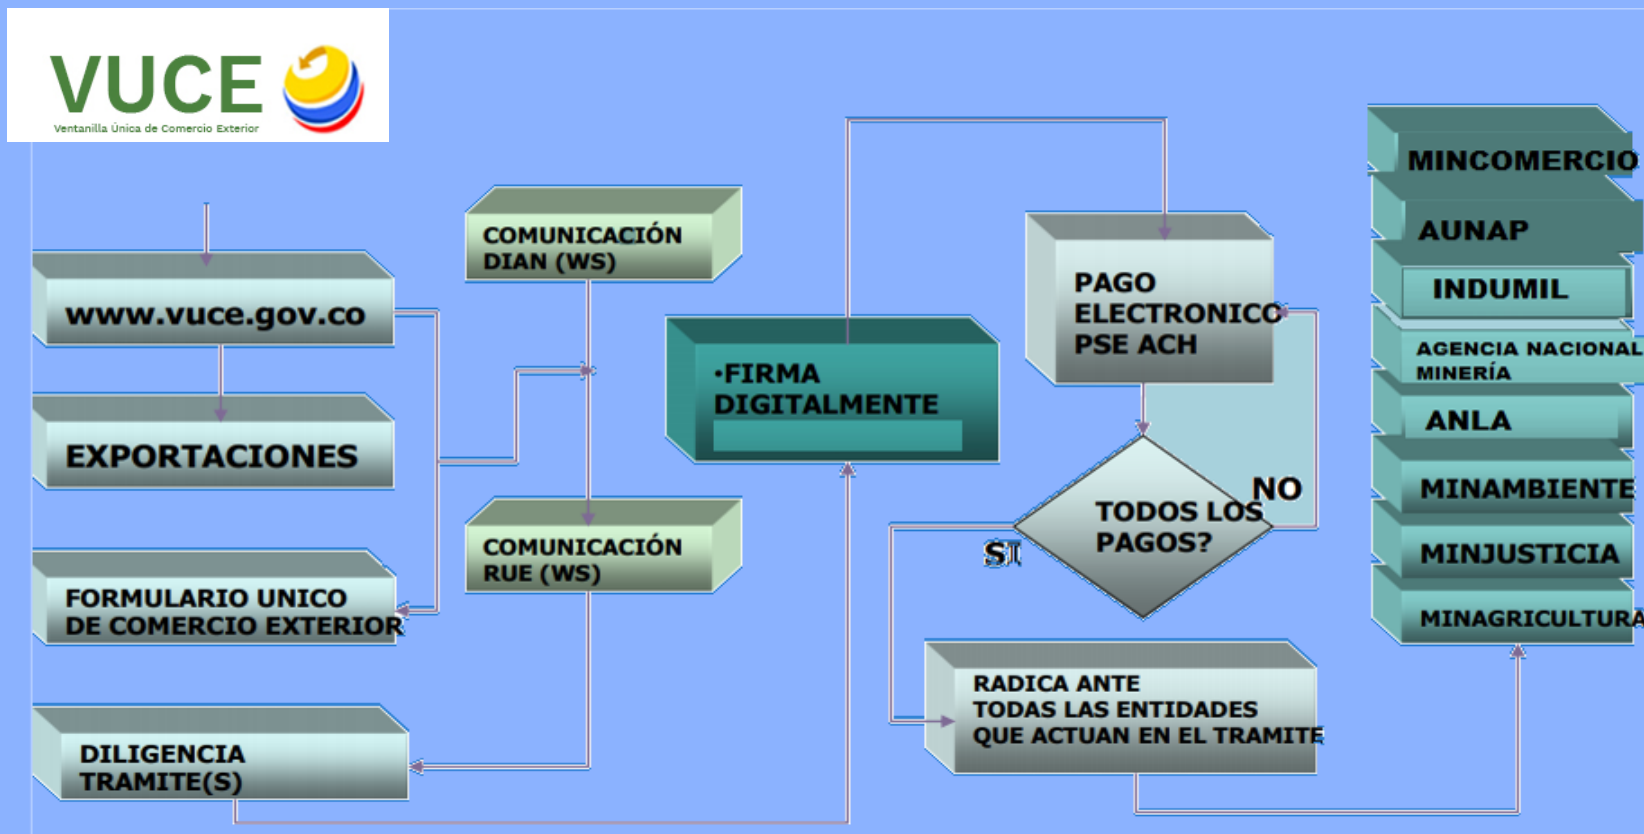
VUCE
Ventanilla Única de Comercio Exterior

www.vuce.gov.co

EXPORTACIONES

FORMULARIO UNICO DE COMERCIO EXTERIOR

DILIGENCIA TRAMITE(S)

COMUNICACIÓN DIAN (WS)

COMUNICACIÓN RUE (WS)

•FIRMA DIGITALMENTE

PAGO ELECTRONICO PSE ACH

TODOS LOS PAGOS?

NO

SI

RADICA ANTE TODAS LAS ENTIDADES QUE ACTUAN EN EL TRAMITE

MINCOMERCIO

AUNAP

INDUMIL

AGENCIA NACIONAL MINERÍA

ANLA

MINAMBIENTE

MINJUSTICIA

MINAGRICULTURA